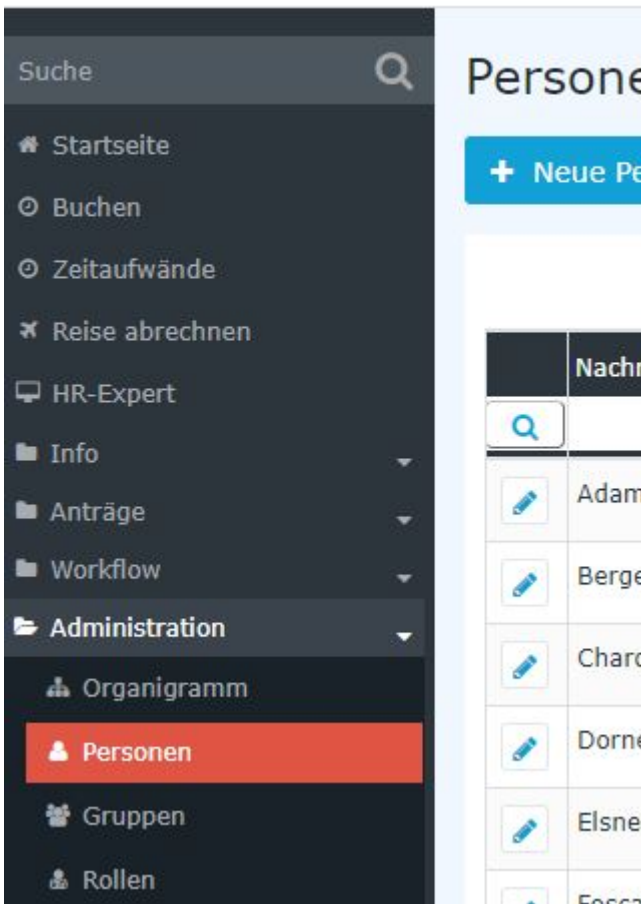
Suche

Startseite
Buchen
Zeitaufwände
Reise abrechnen
HR-Expert
Info
Anträge
Workflow
Administration
Organigramm
Personen
Gruppen
Rollen

Persone

+ Neue Pe

| | Nachr |
|---|---|
| | |
| | Adam |
| | Berge |
| | Charc |
| | Dorne |
| | Elsne |
| | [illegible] |